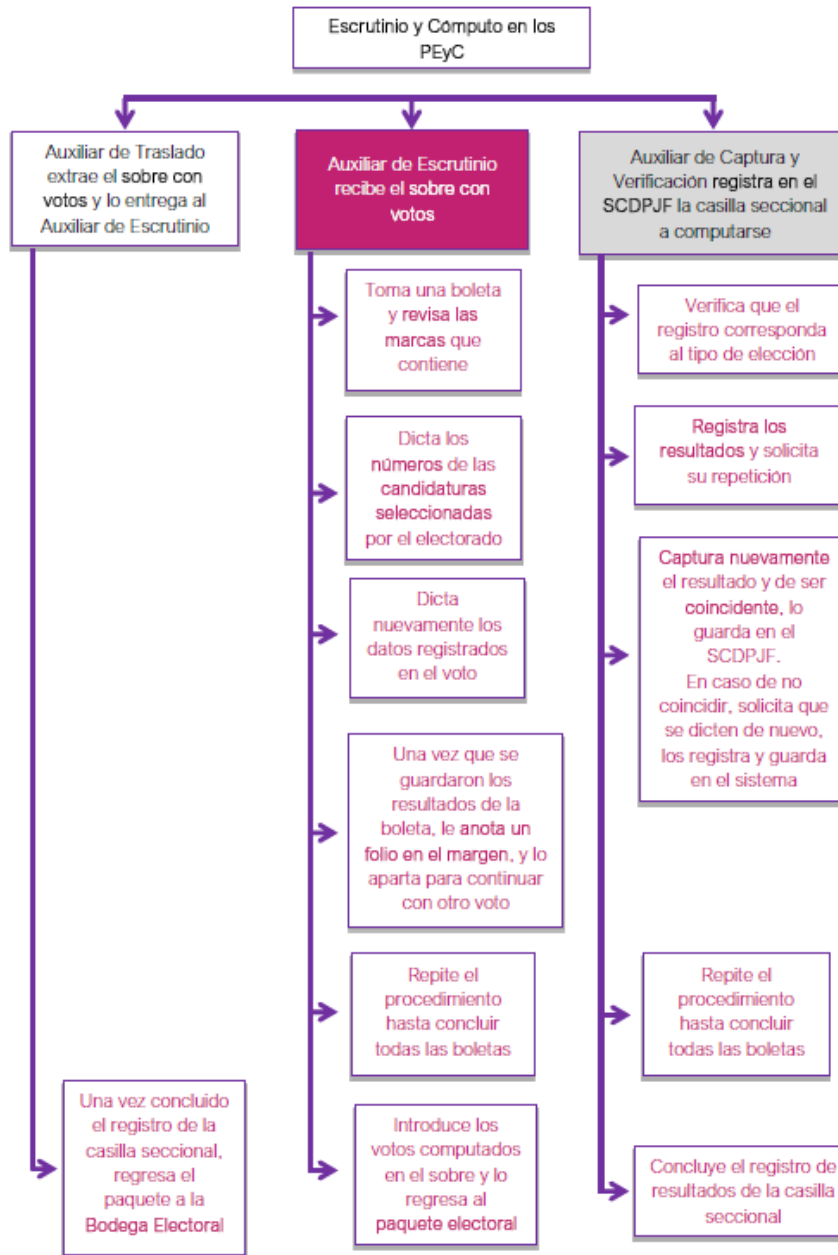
Escrutinio y Cómputo en los PEyC

Auxiliar de Traslado extrae el sobre con votos y lo entrega al Auxiliar de Escrutinio

Una vez concluido el registro de la casilla seccional, regresa el paquete a la Bodega Electoral

Auxiliar de Escrutinio recibe el sobre con votos

Toma una boleta y revisa las marcas que contiene

Dicta los números de las candidaturas seleccionadas por el electorado

Dicta nuevamente los datos registrados en el voto

Una vez que se guardaron los resultados de la boleta, le anota un folio en el margen, y lo aparta para continuar con otro voto

Repite el procedimiento hasta concluir todas las boletas

Introduce los votos computados en el sobre y lo regresa al paquete electoral

Auxiliar de Captura y Verificación registra en el SCDPJF la casilla seccional a computarse

Verifica que el registro corresponda al tipo de elección

Registra los resultados y solicita su repetición

Captura nuevamente el resultado y de ser coincidente, lo guarda en el SCDPJF.
En caso de no coincidir, solicita que se dicten de nuevo, los registra y guarda en el sistema

Repite el procedimiento hasta concluir todas las boletas

Concluye el registro de resultados de la casilla seccional